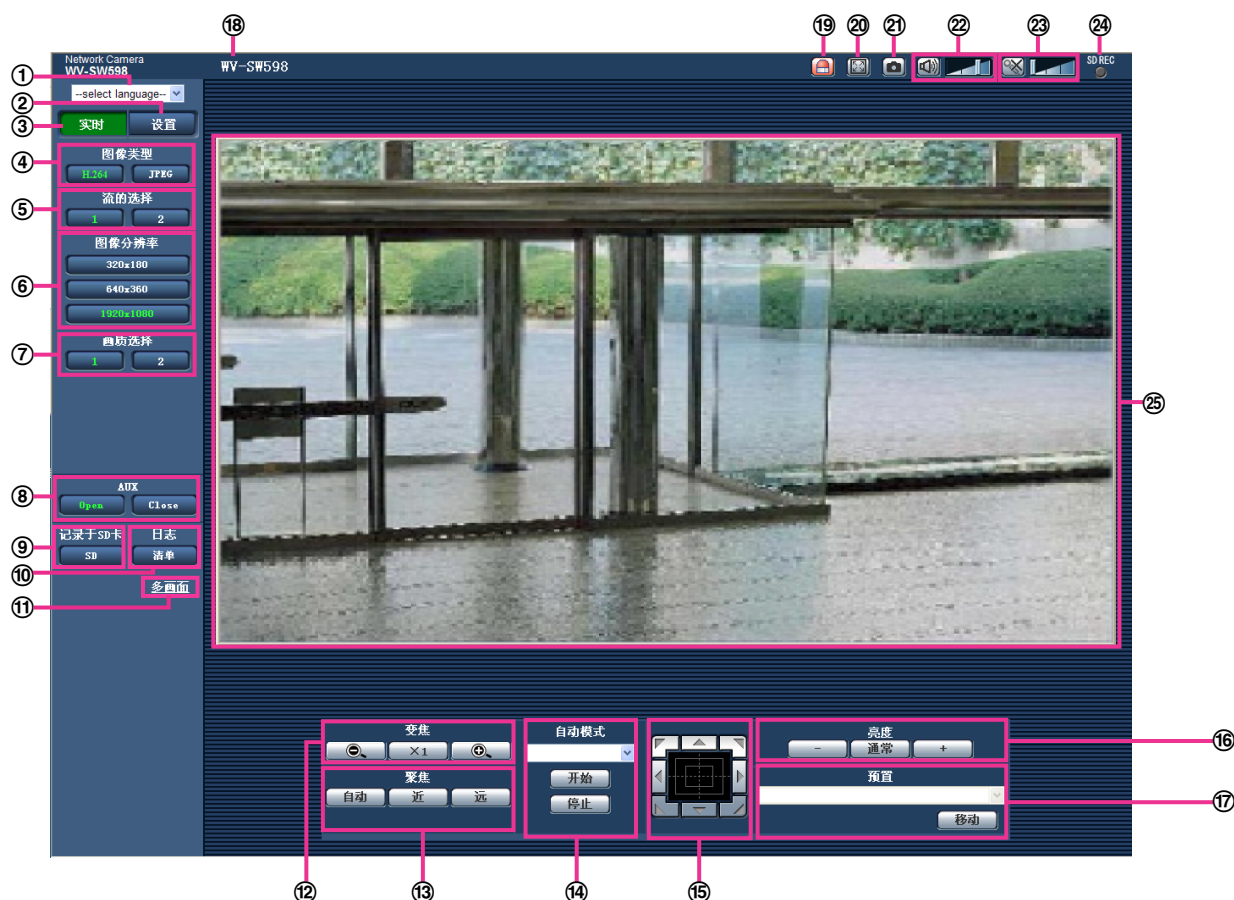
⑱ ⑲ ⑳ ㉑ ㉒ ㉓ ㉔

Network Camera
WV-SW598

WV-SW598

SD REC

① --select language--
②
③ 实时 设置

④ 图像类型
H.264 JPEG

⑤ 流的选择
1 2

⑥ 图像分辨率
320x180
640x360
1920x1080

⑦ 画质选择
1 2

⑧ AUX
Open Close

⑨ 记录于SD卡
SD

日志
清单
⑩

⑪ 多画面

㉕

变焦
×1

聚焦
自动 近 远

自动模式
开始
停止

亮度
− 通常 +

预置
移动

⑯
⑰

⑫ ⑬ ⑭ ⑮